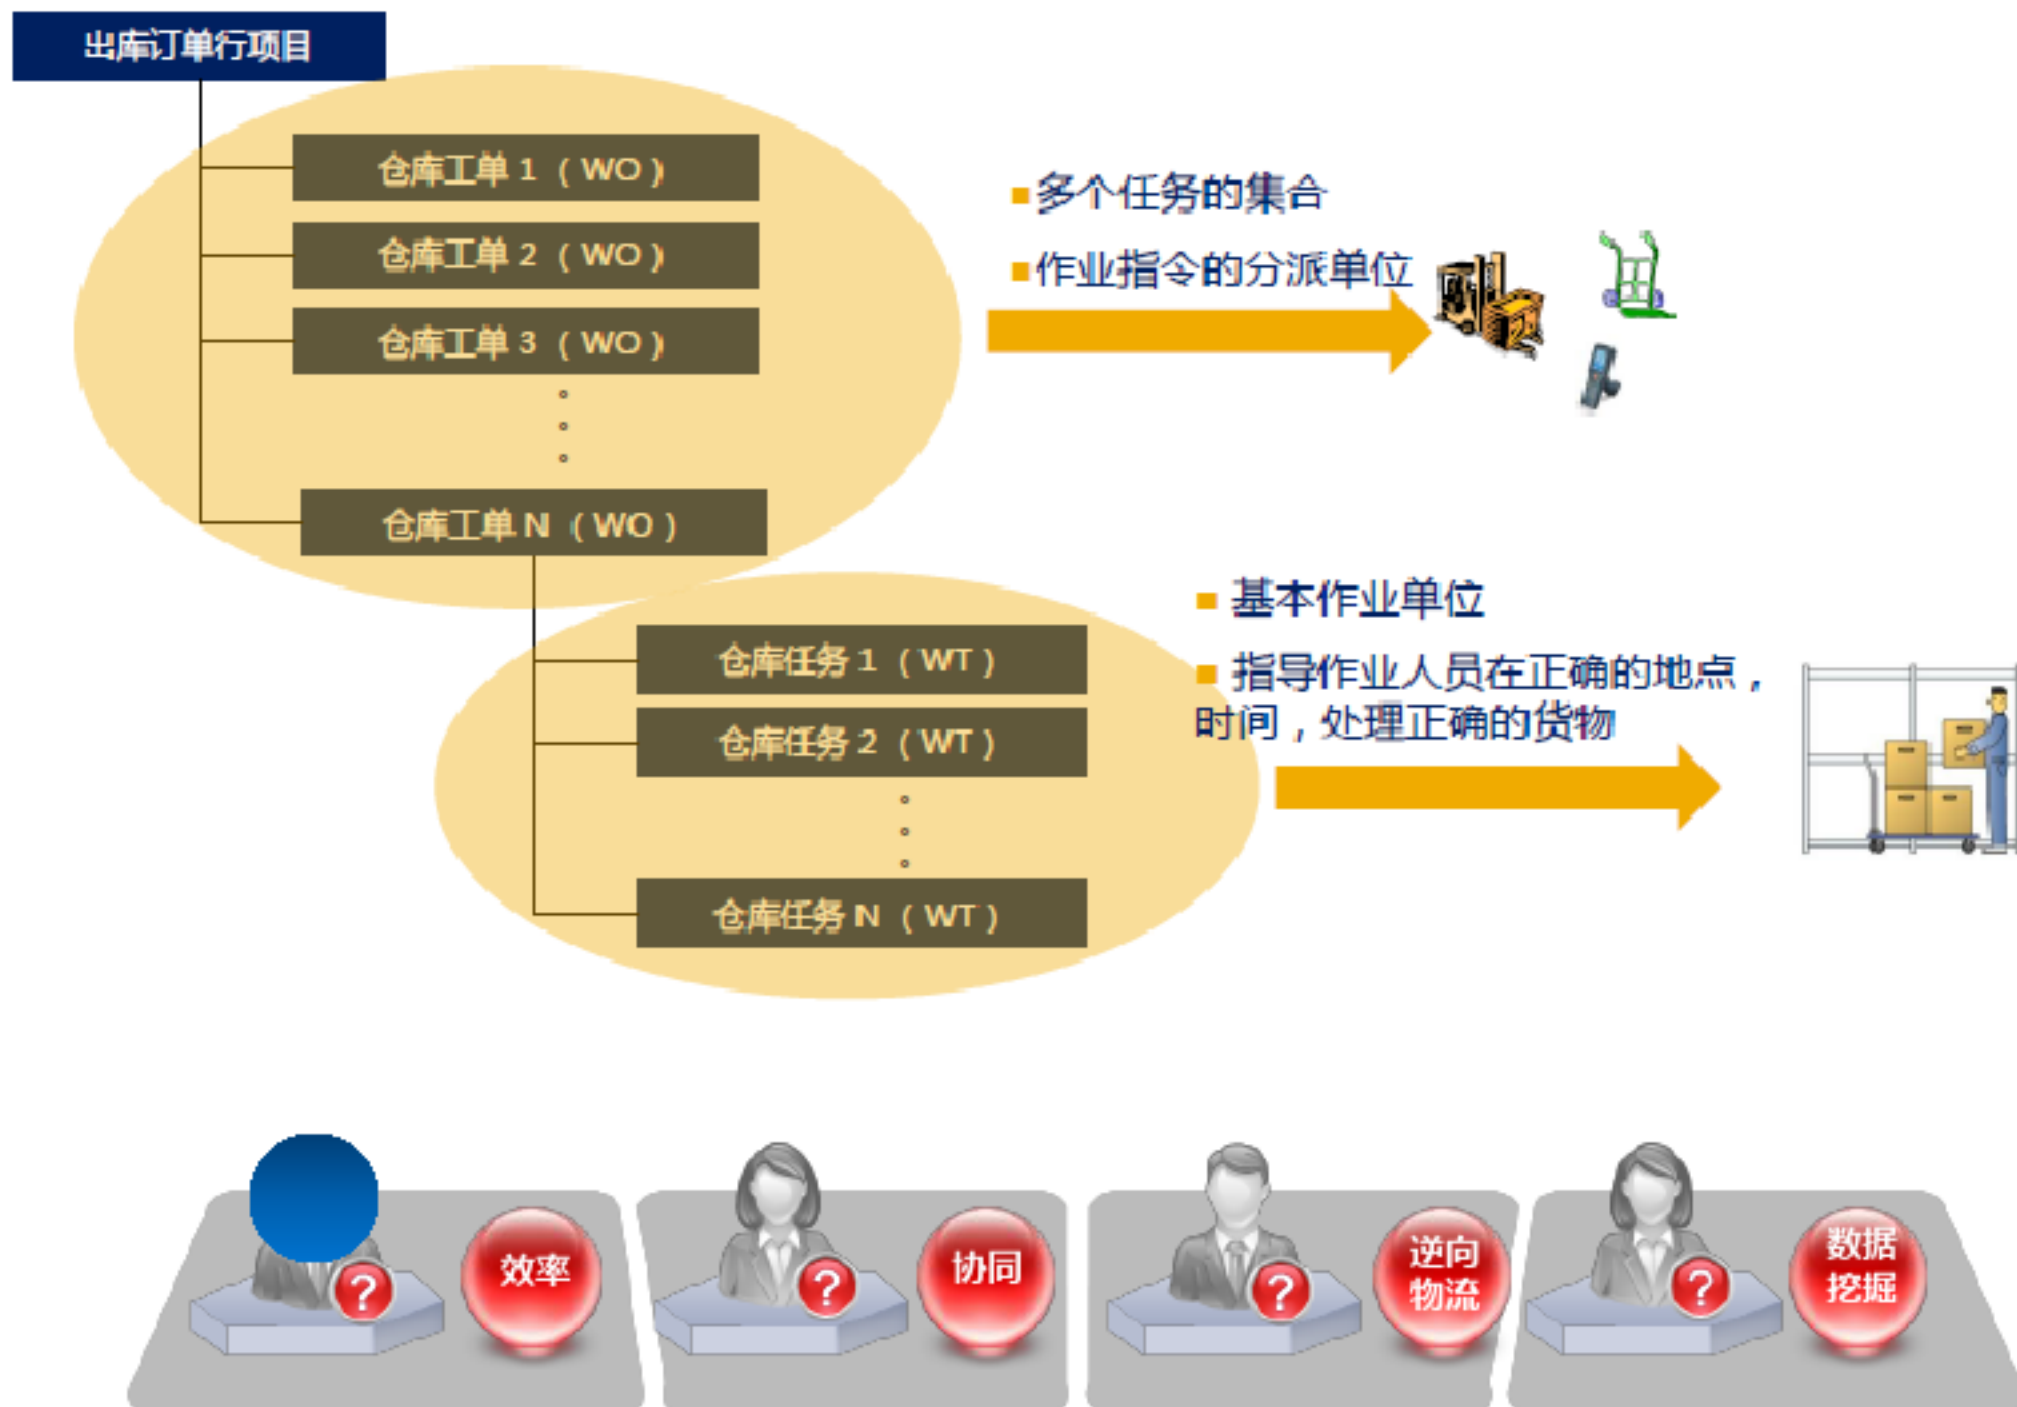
出库订单行项目

仓库工单 1（WO）

仓库工单 2（WO）

仓库工单 3（WO）

仓库工单 N（WO）

多个任务的集合

作业指令的分派单位

仓库任务 1（WT）

仓库任务 2（WT）

仓库任务 N（WT）

基本作业单位

指导作业人员在正确的地点，时间，处理正确的货物

?

效率

?

协同

?

逆向物流

?

数据挖掘